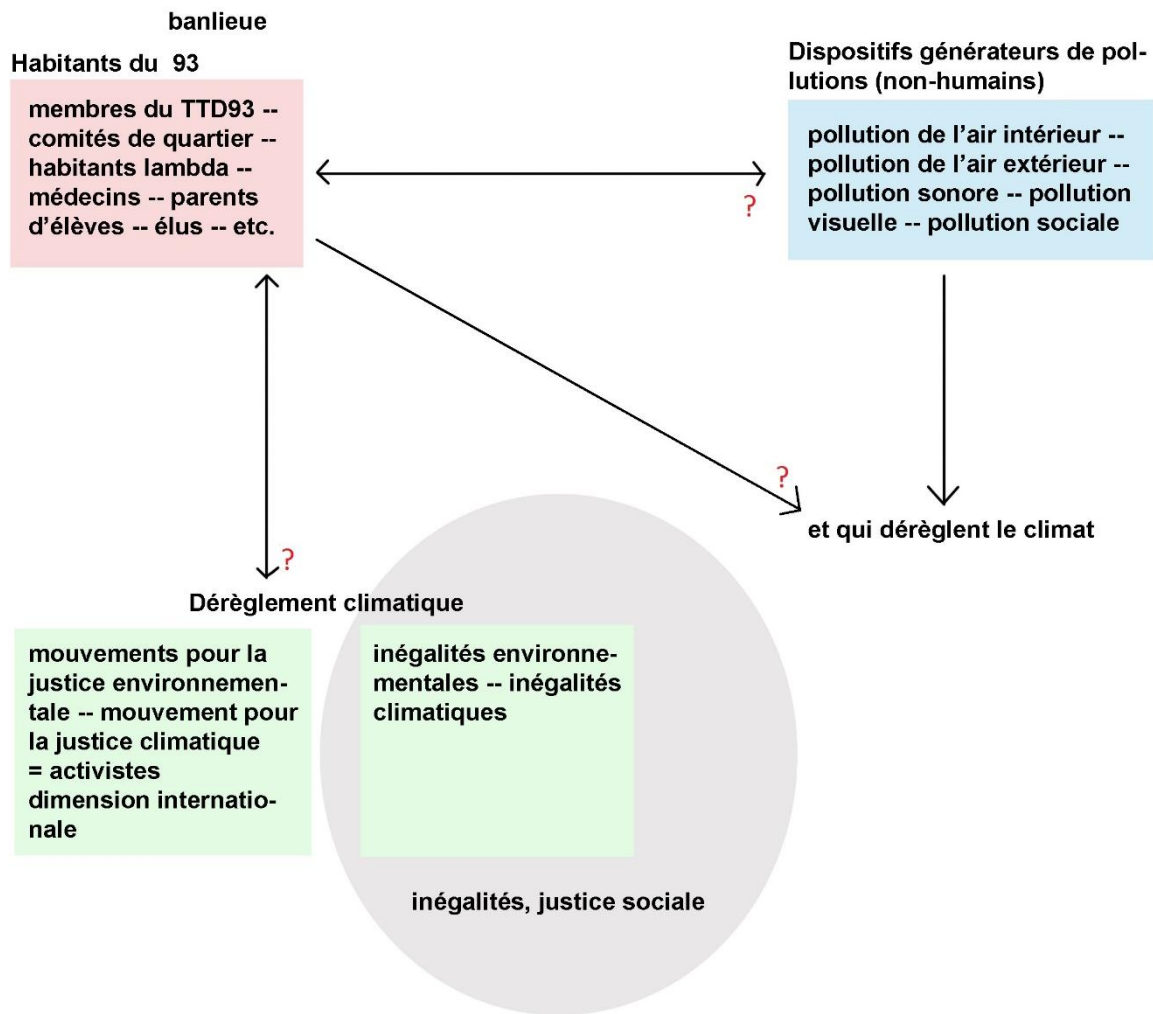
banlieue

Habitants du 93

membres du TTD93 -- comités de quartier -- habitants lambda -- médecins -- parents d'élèves -- élus -- etc.

?

Dispositifs générateurs de pollutions (non-humains)

pollution de l'air intérieur -- pollution de l'air extérieur -- pollution sonore -- pollution visuelle -- pollution sociale

?

et qui dérèglent le climat

?

Dérèglement climatique

mouvements pour la justice environnementale -- mouvement pour la justice climatique = activistes dimension internationale

inégalités environnementales -- inégalités climatiques

inégalités, justice sociale